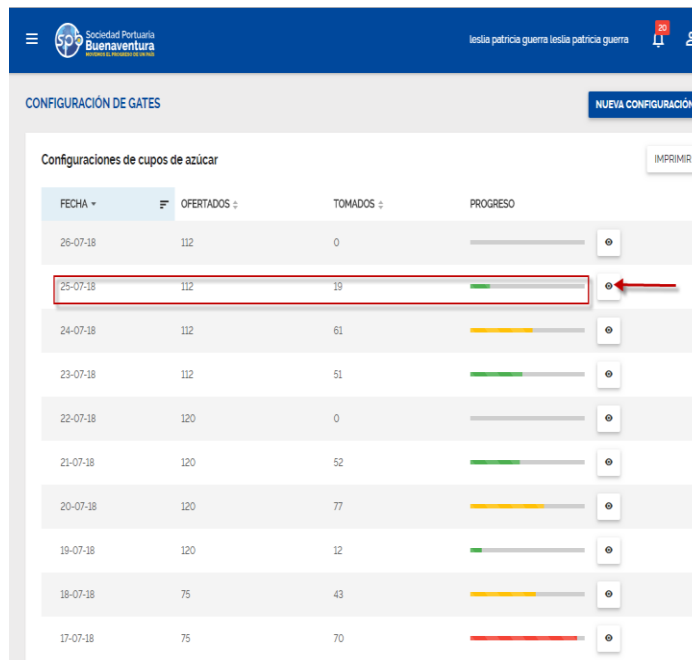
spb Sociedad Portuaria Buenaventura MOVEMOS EL PROGRESO DE UN PAÍS

leslia patricia guerra leslia patricia guerra 20

CONFIGURACIÓN DE GATES

NUEVA CONFIGURACIÓN

Configuraciones de cupos de azúcar

IMPRIMIR

| FECHA | OFERTADOS | TOMADOS | PROGRESO |
|---|---|---|---|
| 26-07-18 | 112 | 0 | |
| 25-07-18 | 112 | 19 | |
| 24-07-18 | 112 | 61 | |
| 23-07-18 | 112 | 51 | |
| 22-07-18 | 120 | 0 | |
| 21-07-18 | 120 | 52 | |
| 20-07-18 | 120 | 77 | |
| 19-07-18 | 120 | 12 | |
| 18-07-18 | 75 | 43 | |
| 17-07-18 | 75 | 70 | |